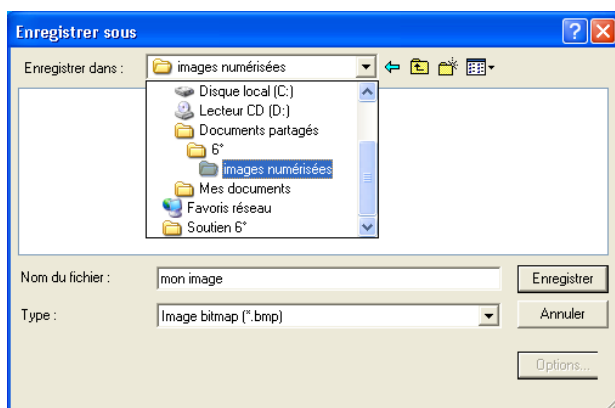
Enregistrer sous

Enregistrer dans : images numérisées

Disque local (C:)
Lecteur CD (D:)
Documents partagés
6°
images numérisées
Mes documents
Favoris réseau
Soutien 6°

Nom du fichier : mon image
Enregistrer

Type : Image bitmap (*.bmp)
Annuler

Options...